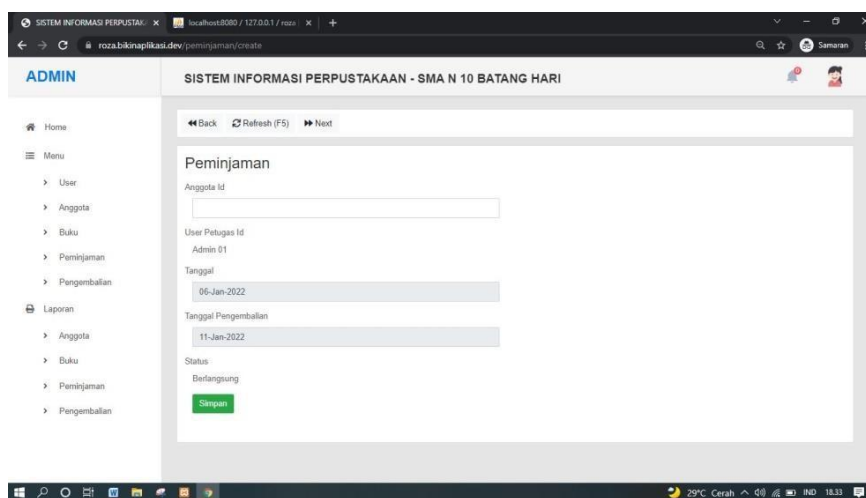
SISTEM INFORMASI PERPUSTAK ×
localhost:8080 / 127.0.0.1 / roza ×
+

roza.bikinaplikasi.dev/peminjaman/create

Samaran

ADMIN

SISTEM INFORMASI PERPUSTAKAAN - SMA N 10 BATANG HARI

Home

Menu

User

Anggota

Buku

Peminjaman

Pengembalian

Laporan

Anggota

Buku

Peminjaman

Pengembalian

Back
Refresh (F5)
Next

Peminjaman

Anggota Id

User Petugas Id

Admin 01

Tanggal

06-Jan-2022

Tanggal Pengembalian

11-Jan-2022

Status

Berlangsung

Simpan

29°C Cerah
IND
18.33